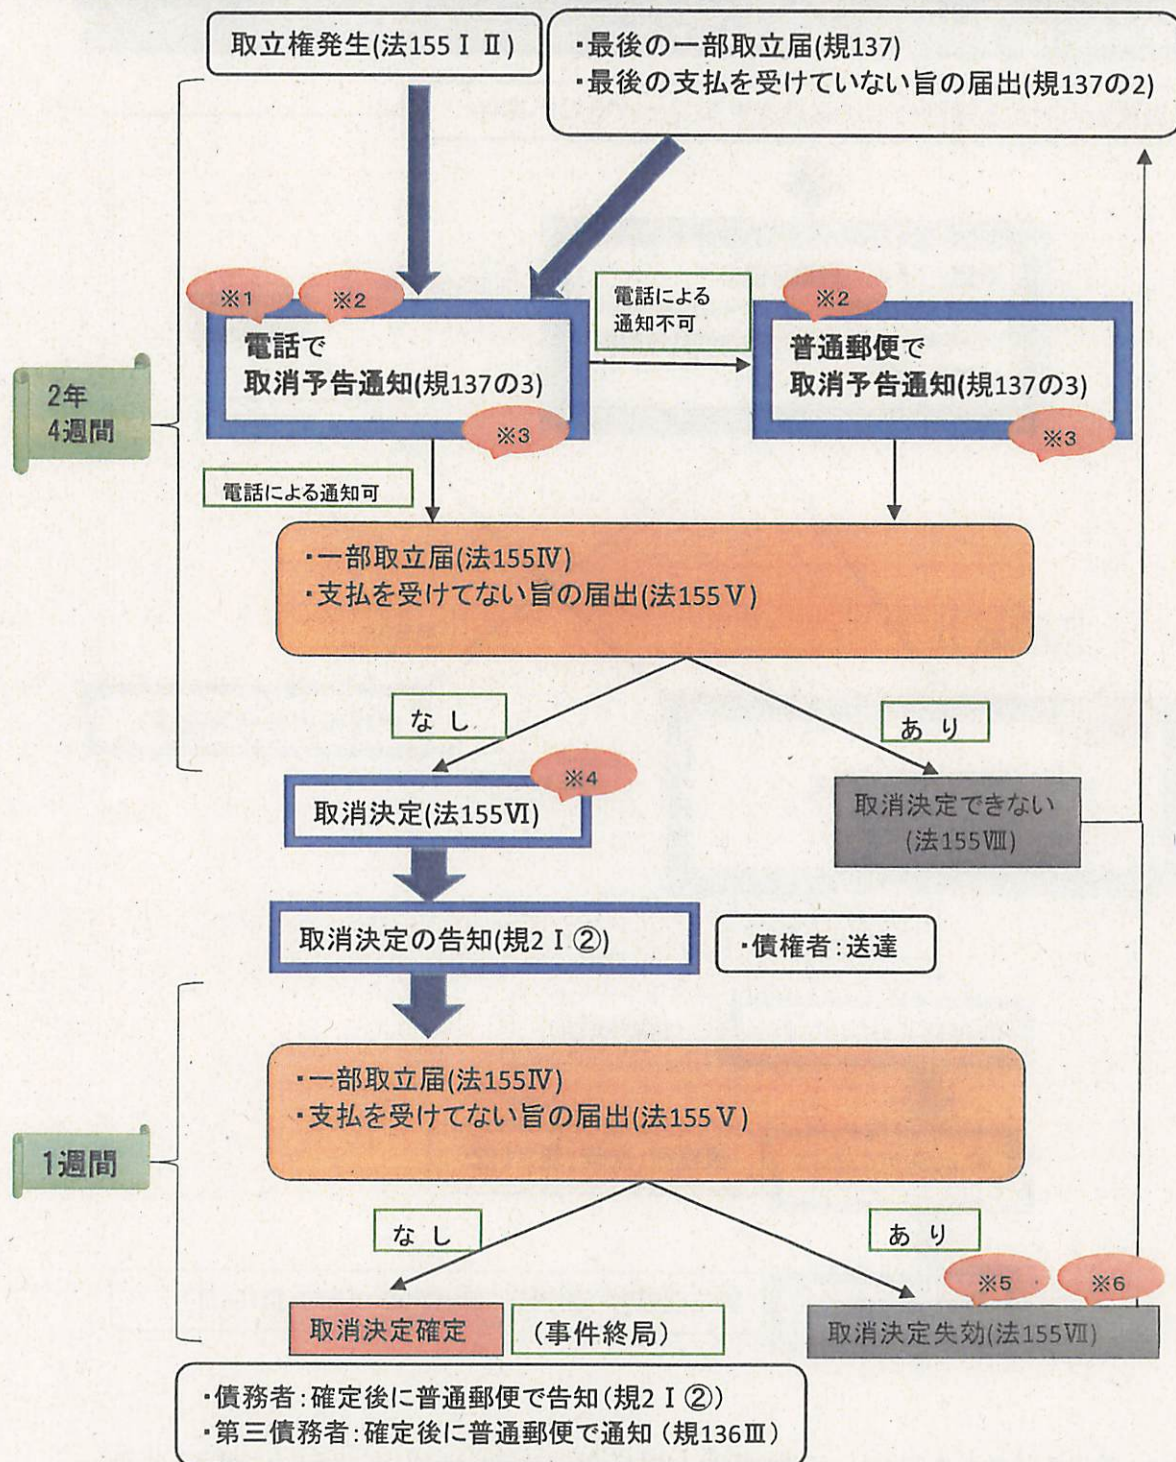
取立権発生(法155 I II)

・最後の一部取立届(規137)
・最後の支払を受けていない旨の届出(規137の2)

2年 4週間

※1 ※2

電話で
取消予告通知(規137の3)

※3

電話による通知不可

※2

普通郵便で
取消予告通知(規137の3)

※3

電話による通知可

・一部取立届(法155IV)
・支払を受けてない旨の届出(法155 V)

なし

あり

※4

取消決定(法155VI)

取消決定できない
(法155VIII)

取消決定の告知(規2 I ②)

・債権者:送達

1週間

・一部取立届(法155IV)
・支払を受けてない旨の届出(法155 V)

なし

あり

※5 ※6

取消決定確定

(事件終局)

取消決定失効(法155VII)

・債務者:確定後に普通郵便で告知(規2 I ②)
・第三債務者:確定後に普通郵便で通知(規136III)